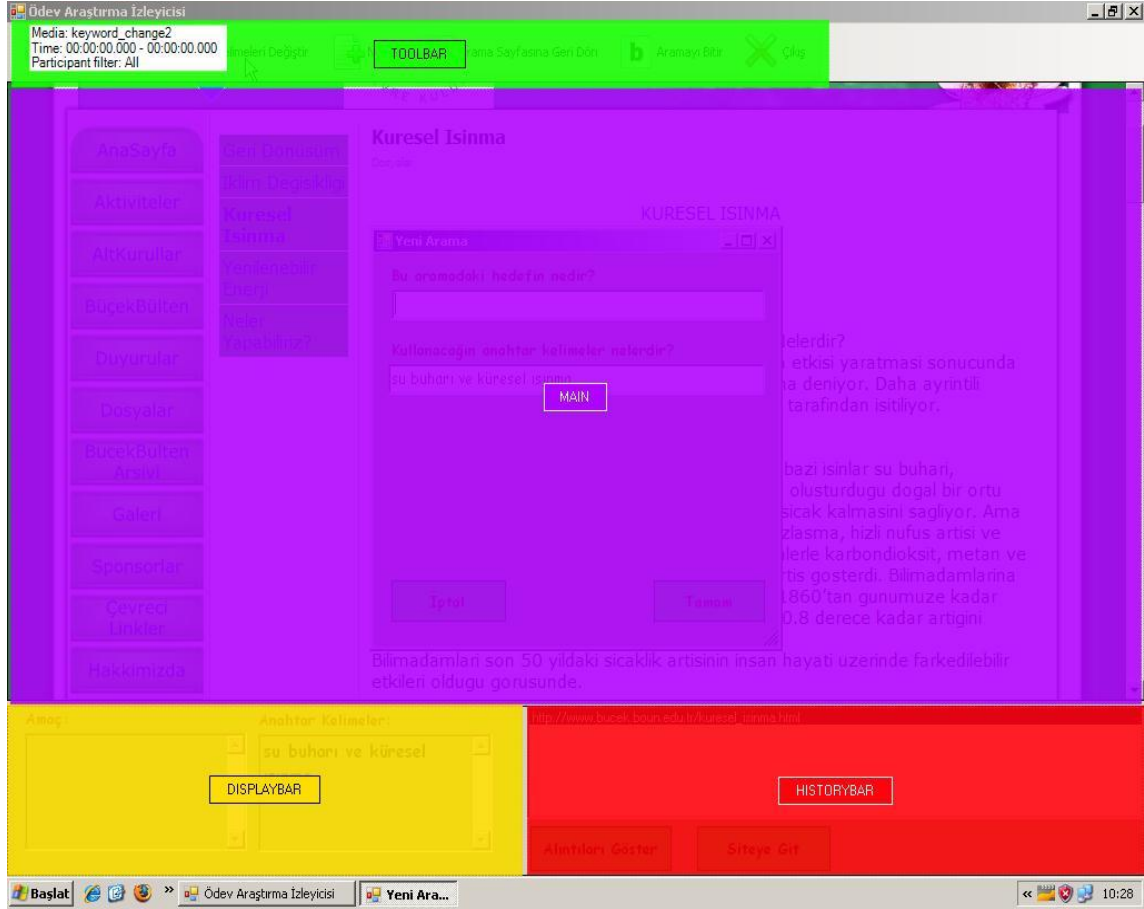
Ödev Araştırma İzleyicisi

Media: keyword_change2
Time: 00:00:00.000 - 00:00:00.000
Participant filter: All

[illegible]limeleri Değiştir

TOOLBAR

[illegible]rama Sayfasına Geri Dön

Aramayı Bitir

Çıkış

AnaSayfa

Aktiviteler

AltKurullar

BüçekBülten

Duyurular

Dosyalar

BücekBülten Arsivi

Galeri

Sponsorlar

Çevreci Linkler

Hakkimizda

Geri Dönüsüm

İklim Değişikliği

Kuresel Isinma

Yenilenebilir Enerji

Neler Yapabiliriz?

Kuresel Isinma

KURESEL ISINMA

Yeni Arama

Bu aramadaki hedefin nedir?

Kullanacağın anahtar kelimeler nelerdir?

su buharı ve küresel ısınma

MAIN

İptal

Tamam

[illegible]lerdir?

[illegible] etkisi yaratmasi sonucunda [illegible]a deniyor. Daha ayrintili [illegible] tarafindan isitiliyor.

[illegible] bazi isinlar su buhari, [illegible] olusturdugu dogal bir ortu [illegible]sicak kalmasini sagliyor. Ama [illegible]zlasma, hizli nufus artisi ve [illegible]lerle karbondioksit, metan ve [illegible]tis gosterdi. Bilimadamlarina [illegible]1860'tan gunumuze kadar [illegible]0.8 derece kadar artigini

Bilimadamlari son 50 yildaki sicaklik artisinin insan hayati uzerinde farkedilebilir etkileri oldugu gorusunde.

Amaç:

Anahtar Kelimeler:

su buharı ve küresel

DISPLAYBAR

http://www.bucek.boun.edu.tr/kuresel_isinma.html

HISTORYBAR

Alıntıları Göster

Siteye Git

Başlat

Ödev Araştırma İzleyicisi

Yeni Ara...

10:28